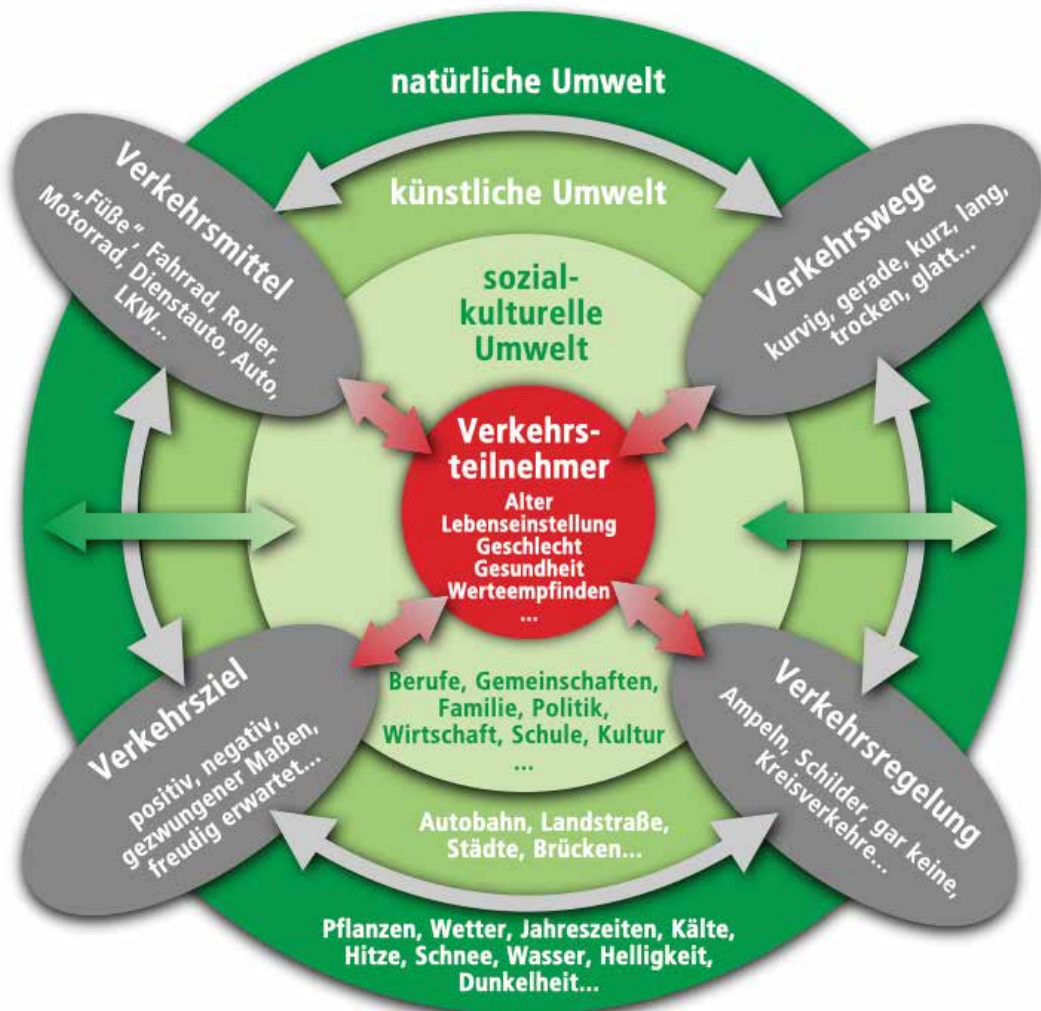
natürliche Umwelt

künstliche Umwelt

sozial-
kulturelle
Umwelt

Verkehrsmittel
„Füße", Fahrrad, Roller, Motorrad, Dienstauto, Auto, LKW...

Verkehrswege
kurvig, gerade, kurz, lang, trocken, glatt...

Verkehrs-
teilnehmer
Alter
Lebenseinstellung
Geschlecht
Gesundheit
Werteempfinden
...

Verkehrsziel
positiv, negativ, gezwungener Maßen, freudig erwartet...

Verkehrsregelung
Ampeln, Schilder, gar keine, Kreisverkehre...

Berufe, Gemeinschaften,
Familie, Politik,
Wirtschaft, Schule, Kultur
...

Autobahn, Landstraße,
Städte, Brücken...

Pflanzen, Wetter, Jahreszeiten, Kälte,
Hitze, Schnee, Wasser, Helligkeit,
Dunkelheit...